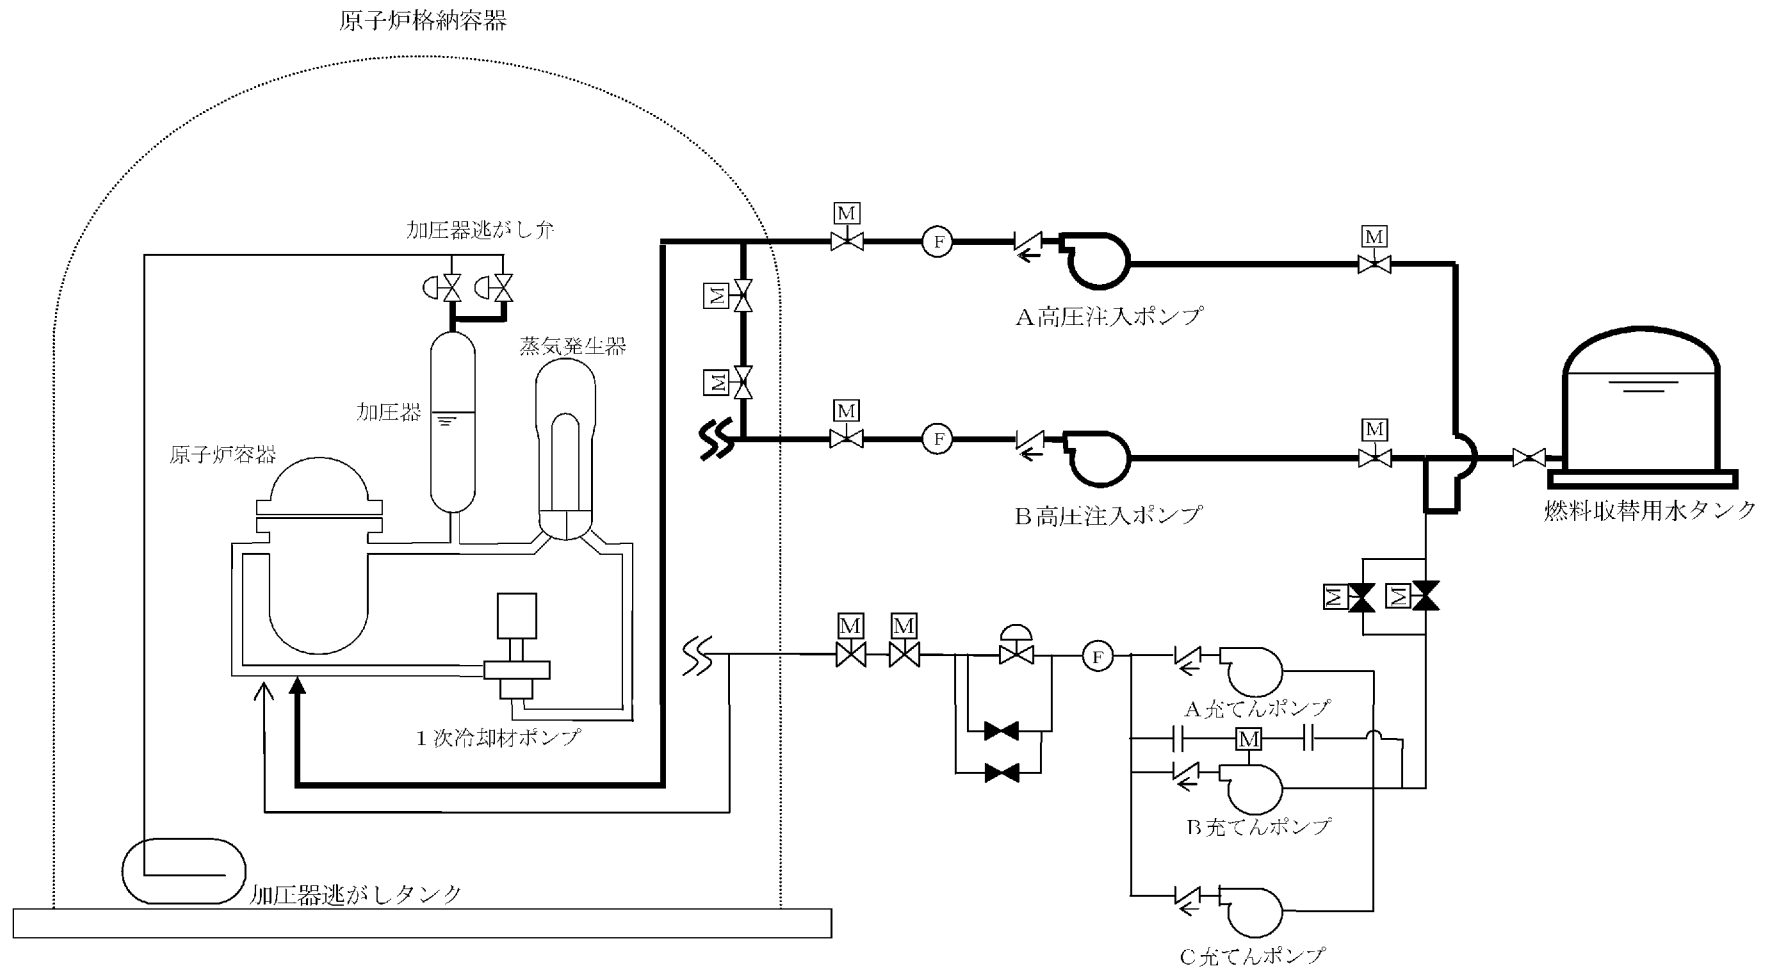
原子炉格納容器

加圧器逃がし弁

M

F

M

A高圧注入ポンプ

M

M

蒸気発生器

加圧器

M

F

M

原子炉容器

B高圧注入ポンプ

燃料取替用水タンク

M

M

M

M

F

A充てんポンプ

M

1次冷却材ポンプ

B充てんポンプ

加圧器逃がしタンク

C充てんポンプ